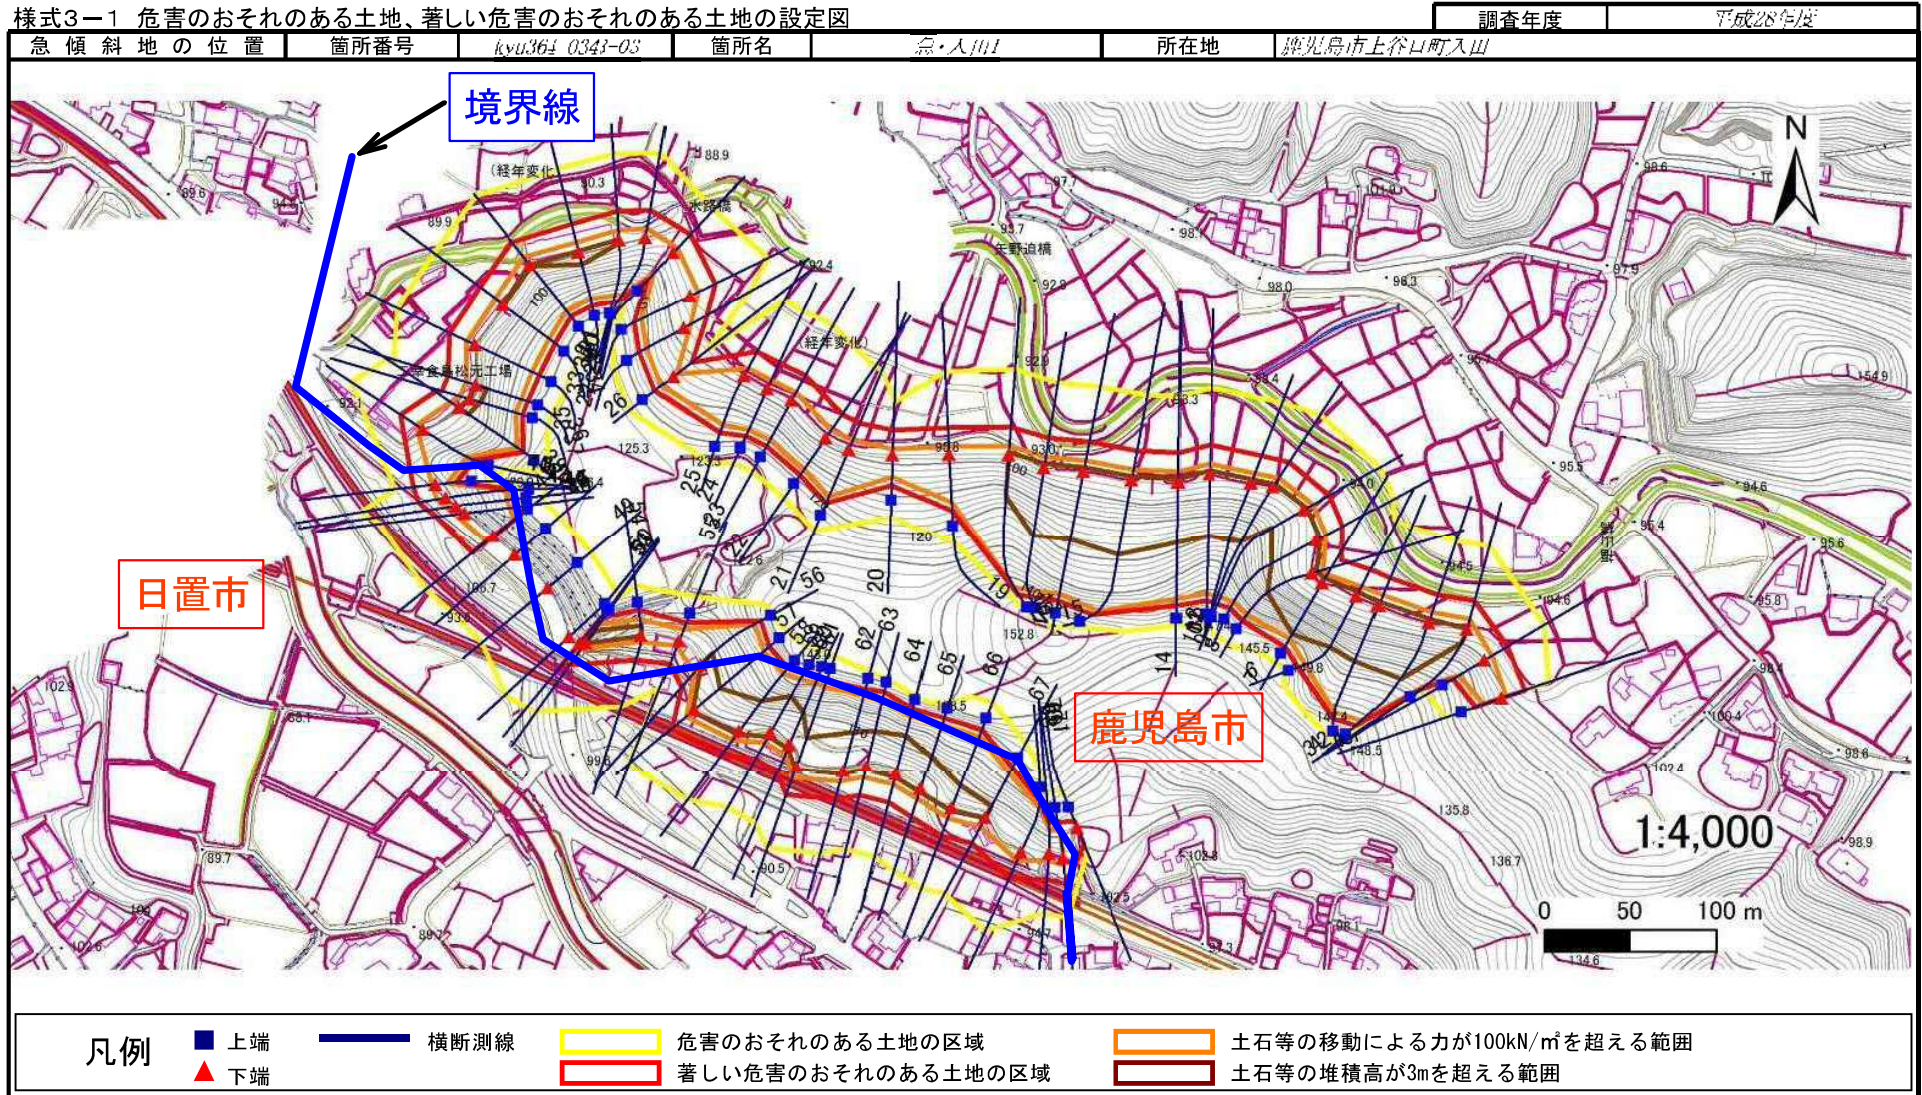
様式3ー1 危害のおそれのある土地、著しい危害のおそれのある土地の設定図

| 調査年度 | 平成28年度 |
|---|---|

| 急傾斜地の位置 | 箇所番号 | kyu364 0343-03 | 箇所名 | 急・入山 | 所在地 | 鹿児島市上谷口町入山 |
|---|---|---|---|---|---|---|

境界線

日置市

鹿児島市

N

1:4,000

0 50 100 m

(経年変化)

水路橋

(経年変化)

矢野迫橋

125.3

120

152.8

145.5

148.5

135.8

136.7

134.6

20

21

22

25

26

56

57

62

63

64

65

66

67

14

19

凡例

上端

下端

横断測線

危害のおそれのある土地の区域

著しい危害のおそれのある土地の区域

土石等の移動による力が100kN/㎡を超える範囲

土石等の堆積高が3mを超える範囲